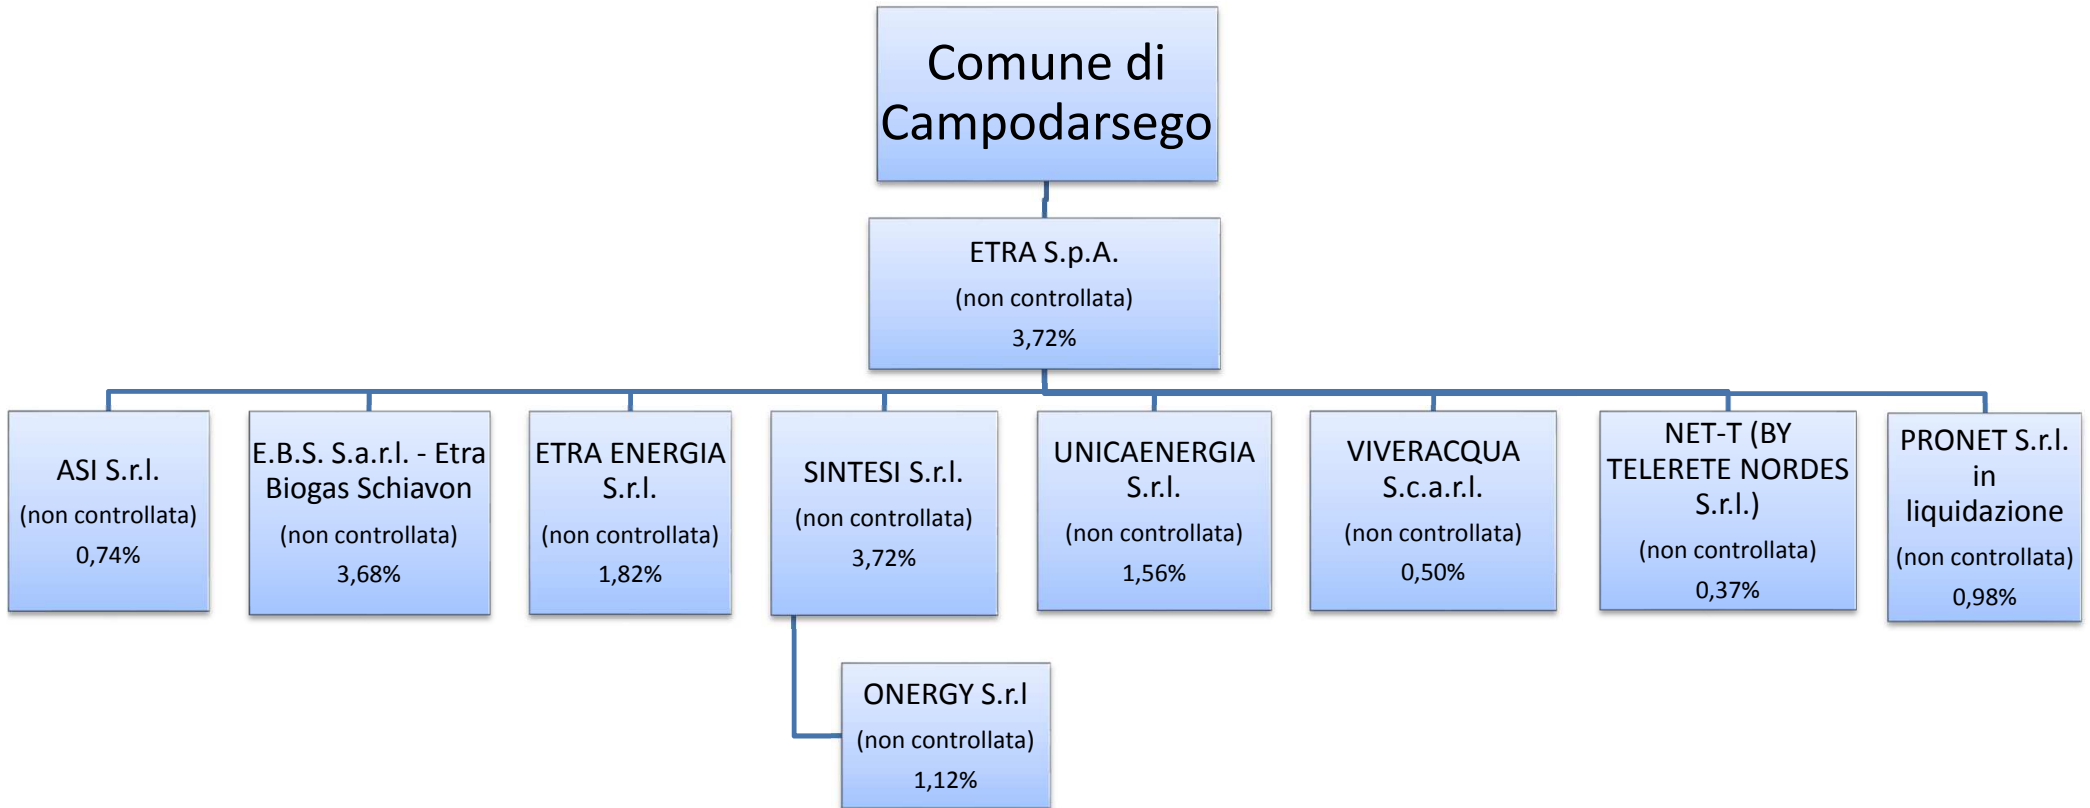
Comune di Campodarsego

ETRA S.p.A.
(non controllata)
3,72%

ASI S.r.l.
(non controllata)
0,74%

E.B.S. S.a.r.l. - Etra Biogas Schiavon
(non controllata)
3,68%

ETRA ENERGIA S.r.l.
(non controllata)
1,82%

SINTESI S.r.l.
(non controllata)
3,72%

UNICAENERGIA S.r.l.
(non controllata)
1,56%

VIVERACQUA S.c.a.r.l.
(non controllata)
0,50%

NET-T (BY TELERETE NORDES S.r.l.)
(non controllata)
0,37%

PRONET S.r.l. in liquidazione
(non controllata)
0,98%

ONERGY S.r.l
(non controllata)
1,12%